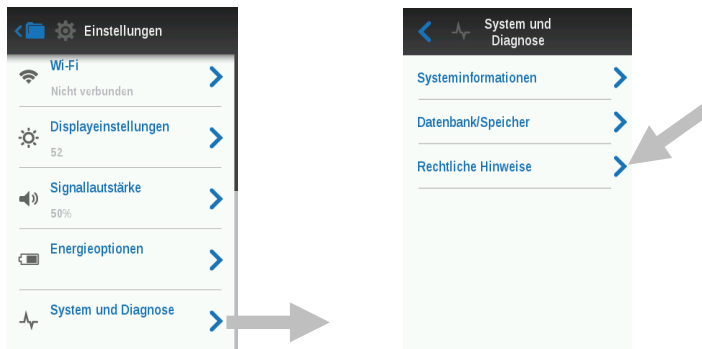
Einstellungen

Wi-Fi
Nicht verbunden

Displayeinstellungen
52

Signallautstärke
50%

Energieoptionen

System und Diagnose

System und Diagnose

Systeminformationen

Datenbank/Speicher

Rechtliche Hinweise